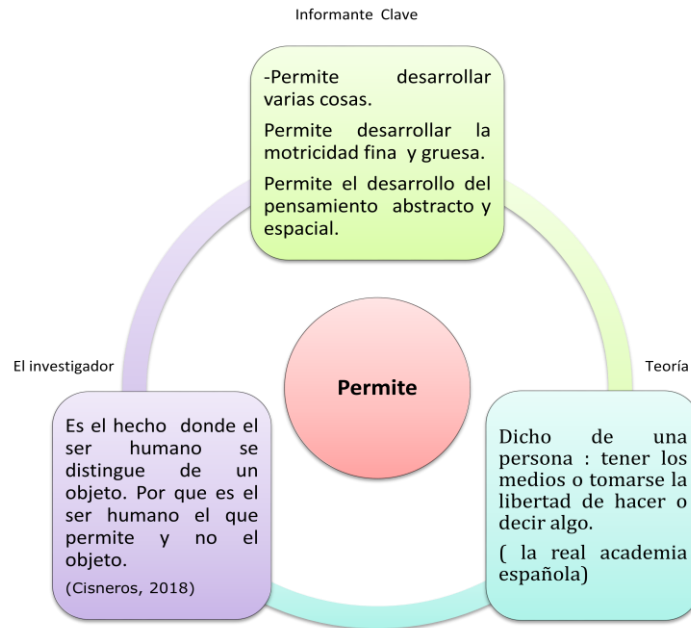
Informante Clave

-Permite desarrollar varias cosas.

Permite desarrollar la motricidad fina y gruesa.

Permite el desarrollo del pensamiento abstracto y espacial.

Permite

El investigador

Es el hecho donde el ser humano se distingue de un objeto. Por que es el ser humano el que permite y no el objeto.

(Cisneros, 2018)

Teoría

Dicho de una persona : tener los medios o tomarse la libertad de hacer o decir algo.

( la real academia española)